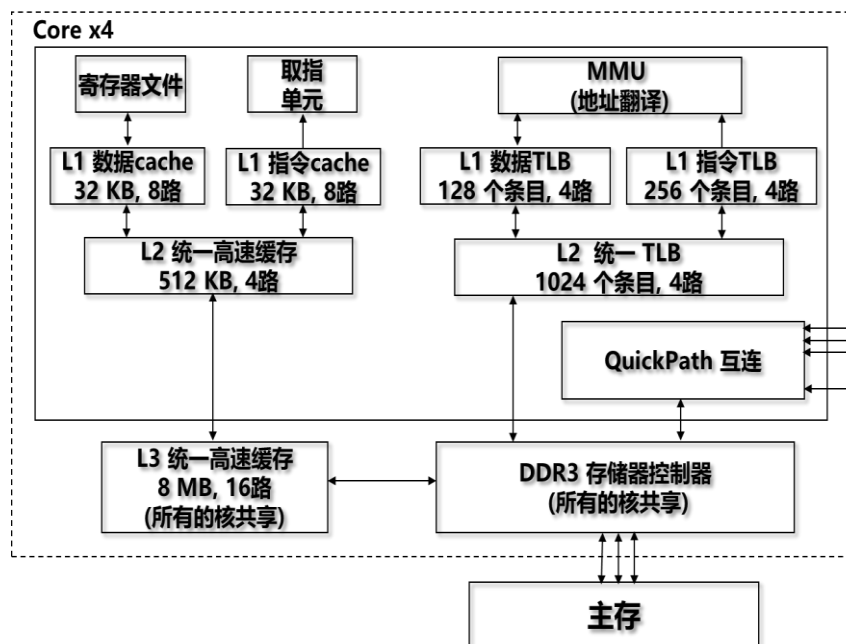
Core x4

寄存器文件

取指单元

MMU
(地址翻译)

L1 数据cache
32 KB, 8路

L1 指令cache
32 KB, 8路

L1 数据TLB
128 个条目, 4路

L1 指令TLB
256 个条目, 4路

L2 统一高速缓存
512 KB, 4路

L2 统一 TLB
1024 个条目, 4路

QuickPath 互连

L3 统一高速缓存
8 MB, 16路
(所有的核共享)

DDR3 存储器控制器
(所有的核共享)

主存